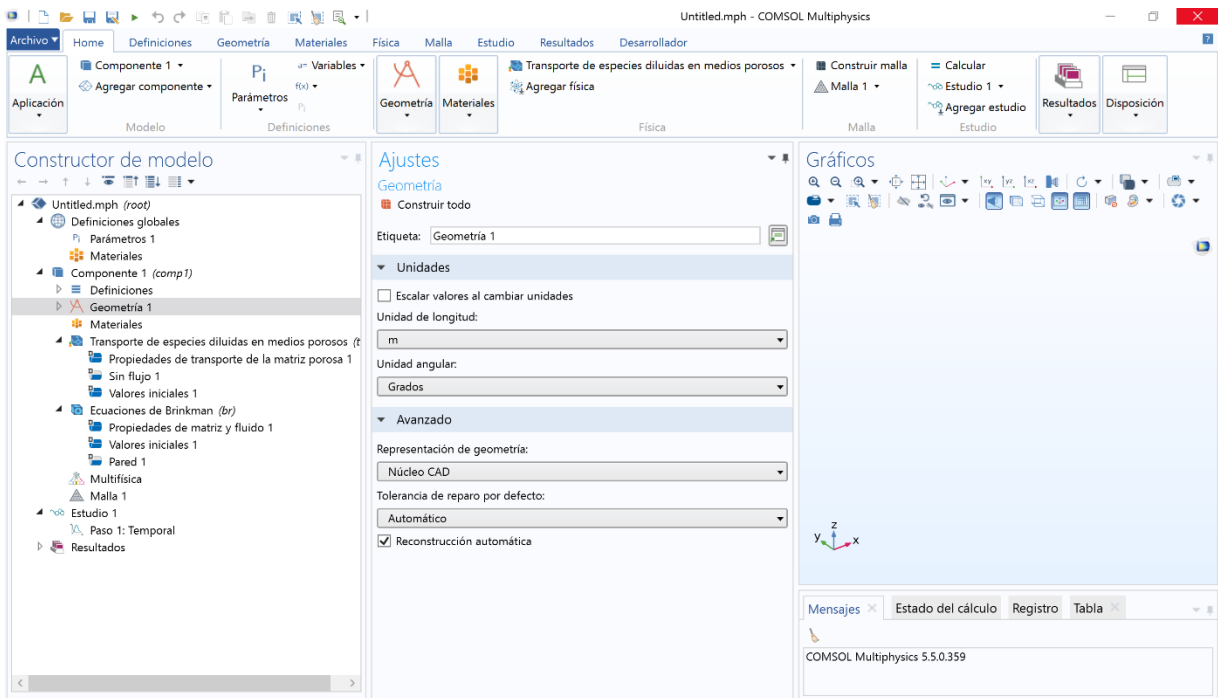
Untitled.mph - COMSOL Multiphysics

Archivo ▾ Home Definiciones Geometría Materiales Física Malla Estudio Resultados Desarrollador

A Aplicación ▾
Componente 1 ▾
Agregar componente ▾
Modelo

Pi Parámetros ▾
Variables ▾
f(x) ▾
Pi
Definiciones

Geometría ▾
Materiales ▾
Transporte de especies diluidas en medios porosos ▾
Agregar física
Física

Construir malla
Malla 1 ▾
Malla

= Calcular
Estudio 1 ▾
Agregar estudio
Estudio

Resultados ▾
Disposición ▾

Constructor de modelo

Untitled.mph *(root)*
Definiciones globales
Pi Parámetros 1
Materiales
Componente 1 *(comp1)*
Definiciones
Geometría 1
Materiales
Transporte de especies diluidas en medios porosos *(t*
Propiedades de transporte de la matriz porosa 1
Sin flujo 1
Valores iniciales 1
Ecuaciones de Brinkman *(br)*
Propiedades de matriz y fluido 1
Valores iniciales 1
Pared 1
Multifísica
Malla 1
Estudio 1
Paso 1: Temporal
Resultados

Ajustes
Geometría
Construir todo

Etiqueta: Geometría 1

Unidades
Escalar valores al cambiar unidades
Unidad de longitud:
m
Unidad angular:
Grados

Avanzado
Representación de geometría:
Núcleo CAD
Tolerancia de reparo por defecto:
Automático
☑ Reconstrucción automática

Gráficos

z
y
x

Mensajes Estado del cálculo Registro Tabla

COMSOL Multiphysics 5.5.0.359